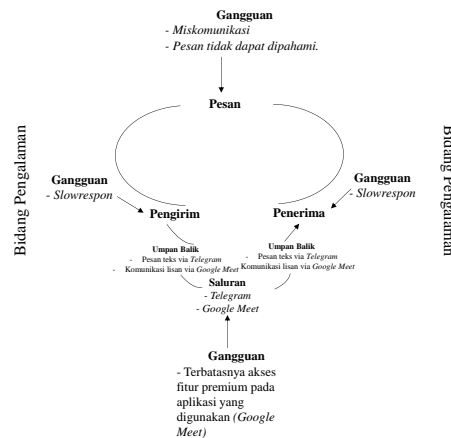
Gangguan
- Miskomunikasi
- Pesan tidak dapat dipahami.

Pesan

Bidang Pengalaman

Bidang Pengalaman

Gangguan
- Slowrespon

Gangguan
- Slowrespon

Pengirim

Penerima

Umpan Balik
- Pesan teks via Telegram
- Komunikasi lisan via Google Meet

Umpan Balik
- Pesan teks via Telegram
- Komunikasi lisan via Google Meet

Saluran
- Telegram
- Google Meet

Gangguan
- Terbatasnya akses fitur premium pada aplikasi yang digunakan (Google Meet)